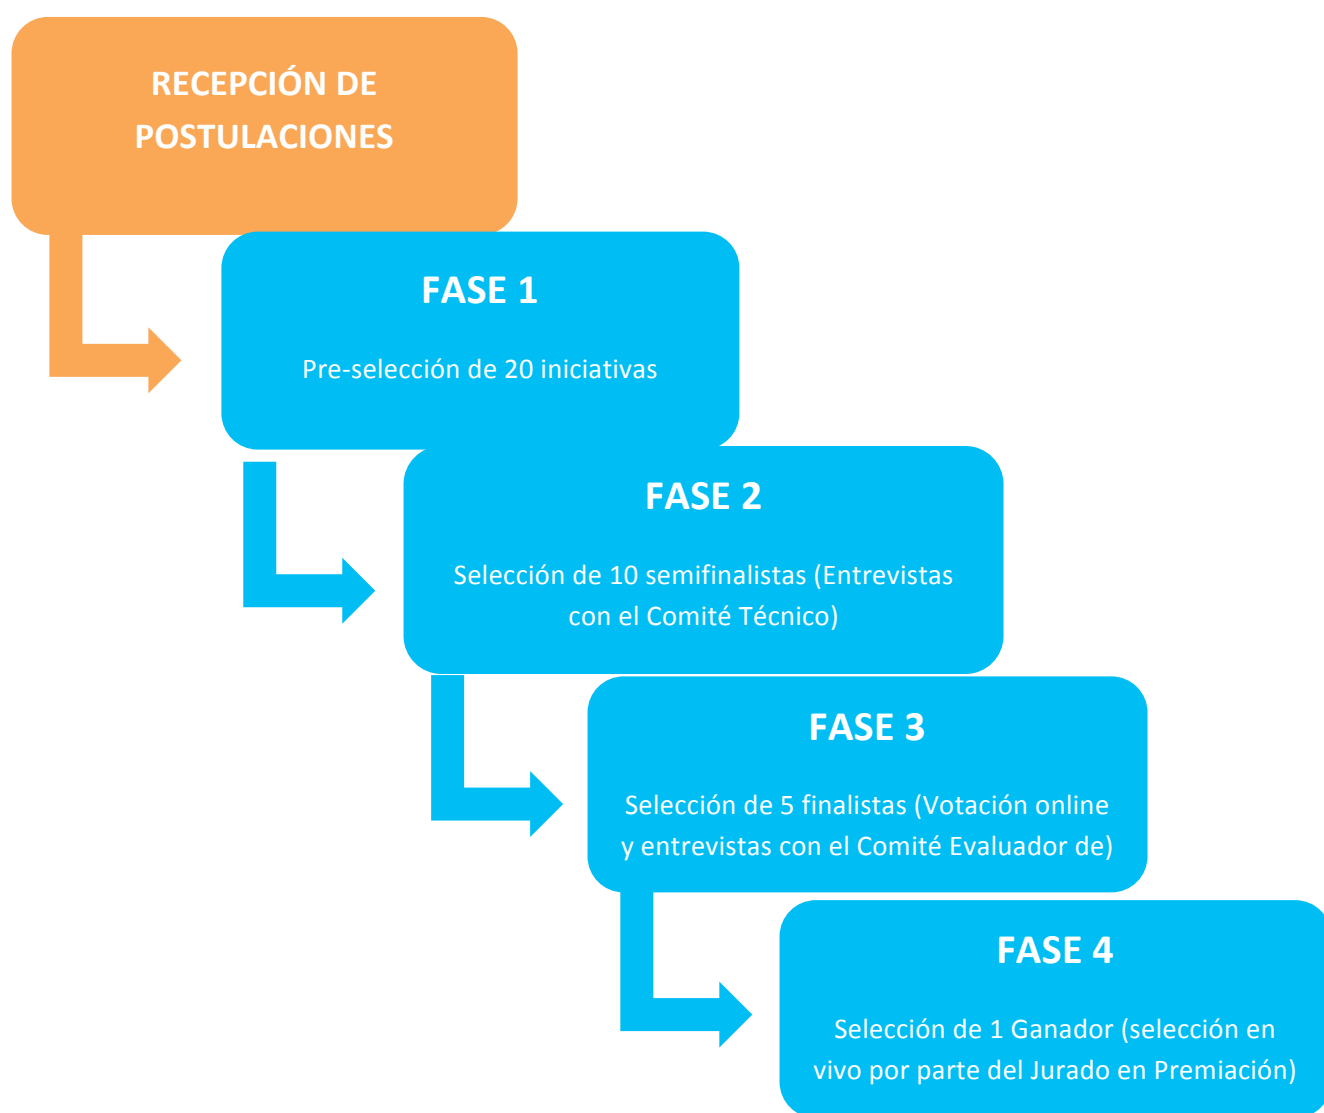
RECEPCIÓN DE POSTULACIONES

FASE 1

Pre-selección de 20 iniciativas

FASE 2

Selección de 10 semifinalistas (Entrevistas con el Comité Técnico)

FASE 3

Selección de 5 finalistas (Votación online y entrevistas con el Comité Evaluador de)

FASE 4

Selección de 1 Ganador (selección en vivo por parte del Jurado en Premiación)